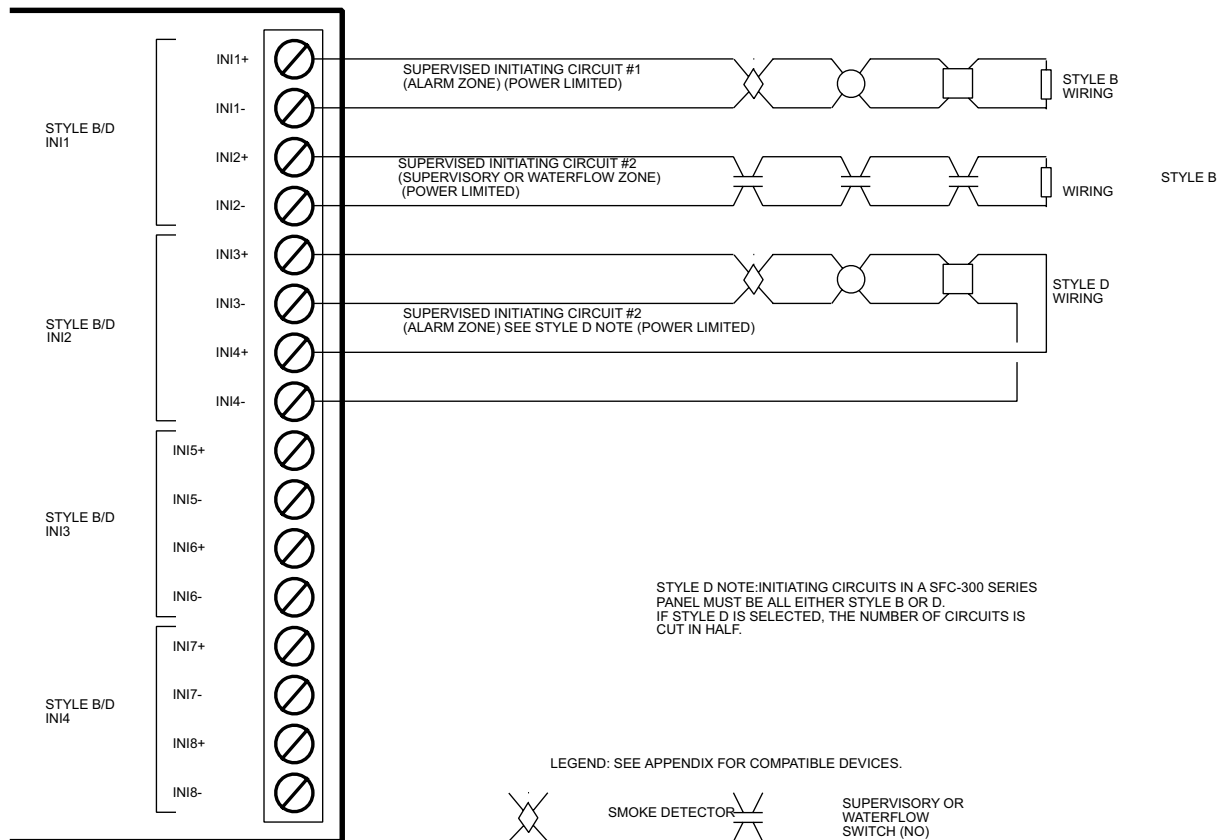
INI1+

INI1-

STYLE B/D
INI1

INI2+

INI2-

SUPERVISED INITIATING CIRCUIT #1
(ALARM ZONE) (POWER LIMITED)

STYLE B
WIRING

SUPERVISED INITIATING CIRCUIT #2
(SUPERVISORY OR WATERFLOW ZONE)
(POWER LIMITED)

WIRING

STYLE B

INI3+

INI3-

STYLE B/D
INI2

INI4+

INI4-

STYLE D
WIRING

SUPERVISED INITIATING CIRCUIT #2
(ALARM ZONE) SEE STYLE D NOTE (POWER LIMITED)

INI5+

INI5-

STYLE B/D
INI3

INI6+

INI6-

INI7+

INI7-

STYLE B/D
INI4

INI8+

INI8-

STYLE D NOTE:INITIATING CIRCUITS IN A SFC-300 SERIES PANEL MUST BE ALL EITHER STYLE B OR D.
IF STYLE D IS SELECTED, THE NUMBER OF CIRCUITS IS CUT IN HALF.

LEGEND: SEE APPENDIX FOR COMPATIBLE DEVICES.

SMOKE DETECTOR

SUPERVISORY OR
WATERFLOW
SWITCH (NO)